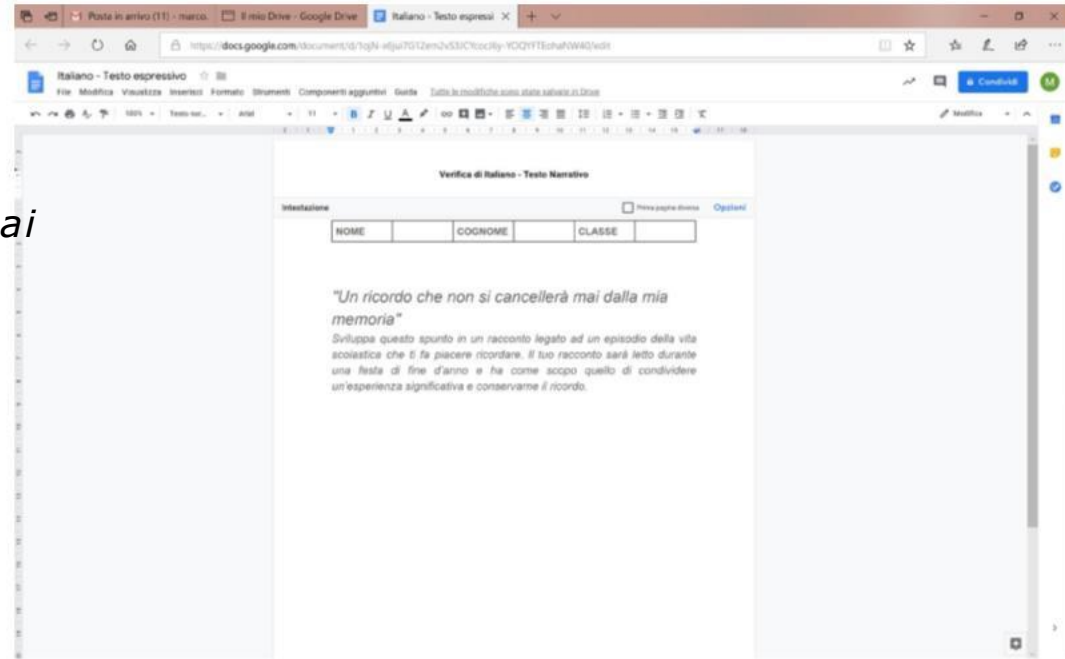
Posta in arrivo (11) - marco. Il mio Drive - Google Drive Italiano - Testo espressi

https://docs.google.com/document/d/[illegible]/edit

Italiano - Testo espressivo

File Modifica Visualizza Inserisci Formato Strumenti Componenti aggiuntivi Guida Tutte le modifiche sono state salvate in Drive

Condividi

M

100% Testo nor... Arial 11

Modifica

ai

Verifica di Italiano - Testo Narrativo

Intestazione Prima pagina diversa Opzioni

| NOME | | COGNOME | | CLASSE | |
|---|---|---|---|---|---|

"Un ricordo che non si cancellerà mai dalla mia memoria"

Sviluppa questo spunto in un racconto legato ad un episodio della vita scolastica che ti fa piacere ricordare. Il tuo racconto sarà letto durante una festa di fine d'anno e ha come scopo quello di condividere un'esperienza significativa e conservarne il ricordo.